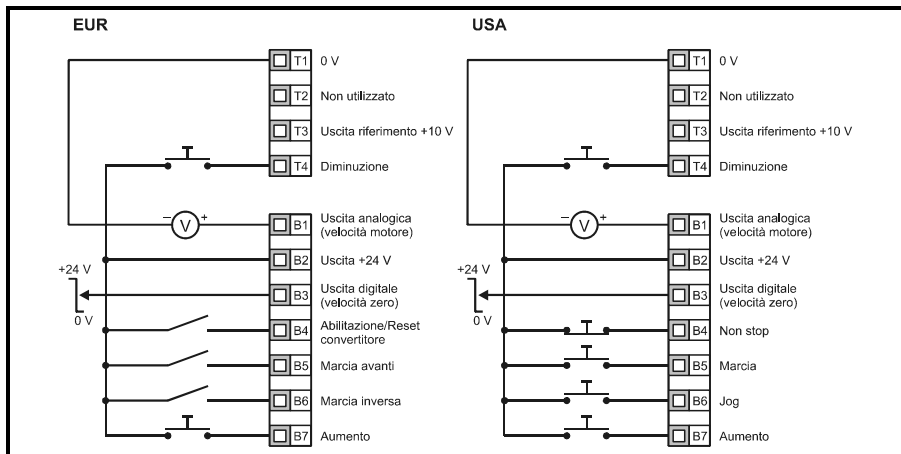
EUR

T1 0 V
T2 Non utilizzato
T3 Uscita riferimento +10 V
T4 Diminuzione
V
B1 Uscita analogica (velocità motore)
B2 Uscita +24 V
+24 V
0 V
B3 Uscita digitale (velocità zero)
B4 Abilitazione/Reset convertitore
B5 Marcia avanti
B6 Marcia inversa
B7 Aumento

USA

T1 0 V
T2 Non utilizzato
T3 Uscita riferimento +10 V
T4 Diminuzione
V
B1 Uscita analogica (velocità motore)
B2 Uscita +24 V
+24 V
0 V
B3 Uscita digitale (velocità zero)
B4 Non stop
B5 Marcia
B6 Jog
B7 Aumento